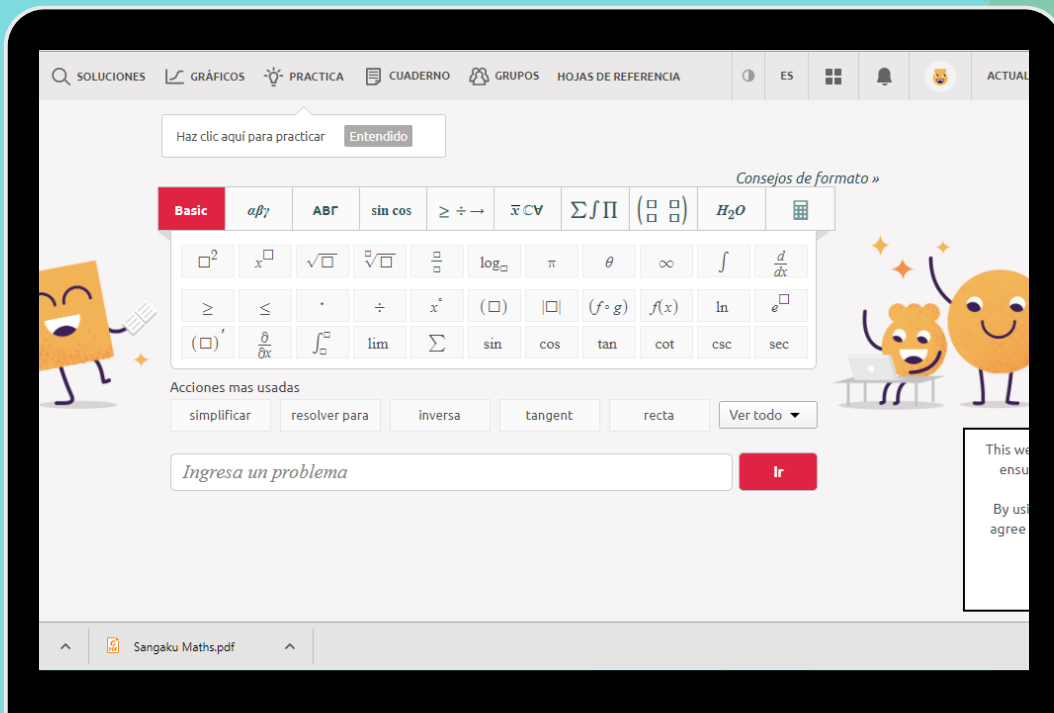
SOLUCIONES GRÁFICOS PRACTICA CUADERNO GRUPOS HOJAS DE REFERENCIA ES ACTUAL

Haz clic aquí para practicar Entendido

Consejos de formato »

Basic $\alpha\beta\gamma$ ABΓ sin cos $\geq \div \rightarrow$ $\overline{x}$ ℂ∀ $\sum \int \prod$ $\begin{pmatrix} \square & \square \\ \square & \square \end{pmatrix}$ $H_2O$

$\square^2$ $x^{\square}$ $\sqrt{\square}$ $\sqrt[\square]{\square}$ $\frac{\square}{\square}$ $\log_{\square}$ $\pi$ $\theta$ $\infty$ $\int$ $\frac{d}{dx}$

$\geq$ $\leq$ $\cdot$ $\div$ $x^{\circ}$ $(\square)$ $|\square|$ $(f\circ g)$ $f(x)$ ln $e^{\square}$

$(\square)'$ $\frac{\partial}{\partial x}$ $\int_{\square}^{\square}$ lim $\sum$ sin cos tan cot csc sec

Acciones mas usadas

simplificar resolver para inversa tangent recta Ver todo

Ingresa un problema

Ir

This we
ensu

By usi
agree

Sangaku Maths.pdf